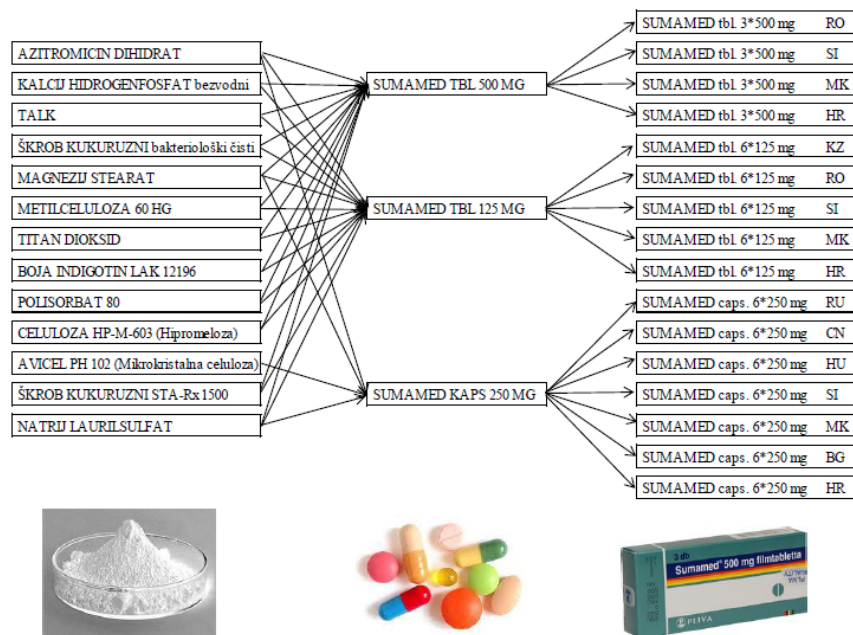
AZITROMICIN DIHIDRAT
KALCIJ HIDROGENFOSFAT bezvodni
TALK
ŠKROB KUKURUZNI bakteriološki čisti
MAGNEZIJ STEARAT
METILCELULOZA 60 HG
TITAN DIOKSID
BOJA INDIGOTIN LAK 12196
POLISORBAT 80
CELULOZA HP-M-603 (Hipromeloza)
AVICEL PH 102 (Mikrokristalna celuloza)
ŠKROB KUKURUZNI STA-Rx1500
NATRIJ LAURILSULFAT

SUMAMED TBL 500 MG
SUMAMED TBL 125 MG
SUMAMED KAPS 250 MG

SUMAMED tbl. 3*500 mg RO
SUMAMED tbl. 3*500 mg SI
SUMAMED tbl. 3*500 mg MK
SUMAMED tbl. 3*500 mg HR
SUMAMED tbl. 6*125 mg KZ
SUMAMED tbl. 6*125 mg RO
SUMAMED tbl. 6*125 mg SI
SUMAMED tbl. 6*125 mg MK
SUMAMED tbl. 6*125 mg HR
SUMAMED caps. 6*250 mg RU
SUMAMED caps. 6*250 mg CN
SUMAMED caps. 6*250 mg HU
SUMAMED caps. 6*250 mg SI
SUMAMED caps. 6*250 mg MK
SUMAMED caps. 6*250 mg BG
SUMAMED caps. 6*250 mg HR

3 db
Sumamed® 500 mg filmtabletta
PLIVA